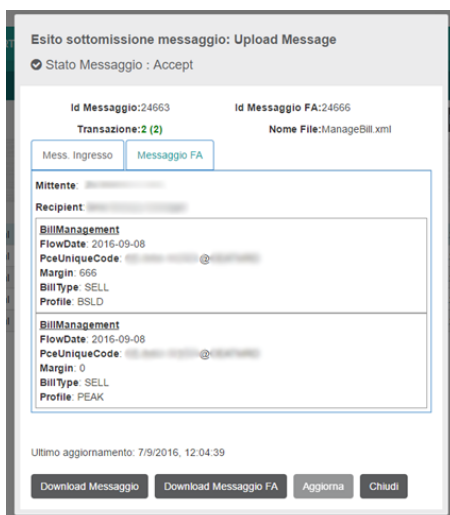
Esito sottomissione messaggio: Upload Message

Stato Messaggio : Accept

Id Messaggio:24663

Id Messaggio FA:24666

Transazione:2 (2)

Nome File:ManageBill.xml

Mess. Ingresso

Messaggio FA

Mittente: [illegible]

Recipient: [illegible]

BillManagement
FlowDate: 2016-09-08
PceUniqueCode: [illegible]@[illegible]
Margin: 666
BillType: SELL
Profile: BSLD

BillManagement
FlowDate: 2016-09-08
PceUniqueCode: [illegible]@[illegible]
Margin: 0
BillType: SELL
Profile: PEAK

Ultimo aggiornamento: 7/9/2016, 12:04:39

Download Messaggio

Download Messaggio FA

Aggiorna

Chiudi